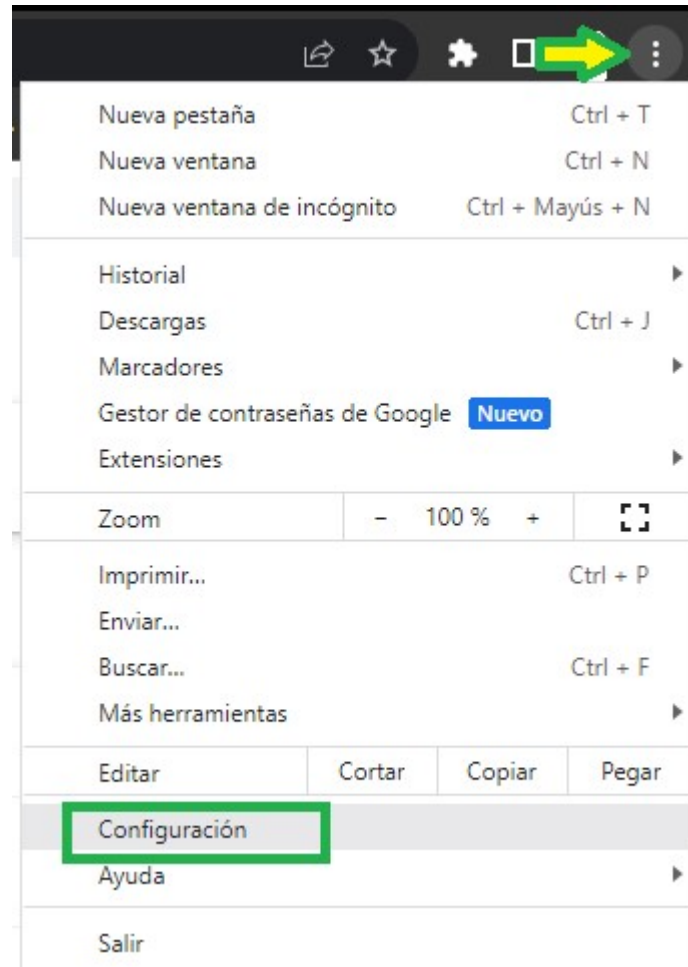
Nueva pestaña Ctrl + T
Nueva ventana Ctrl + N
Nueva ventana de incógnito Ctrl + Mayús + N

Historial
Descargas Ctrl + J
Marcadores
Gestor de contraseñas de Google Nuevo
Extensiones

Zoom – 100 % +

Imprimir... Ctrl + P
Enviar...
Buscar... Ctrl + F
Más herramientas

Editar Cortar Copiar Pegar

Configuración
Ayuda

Salir